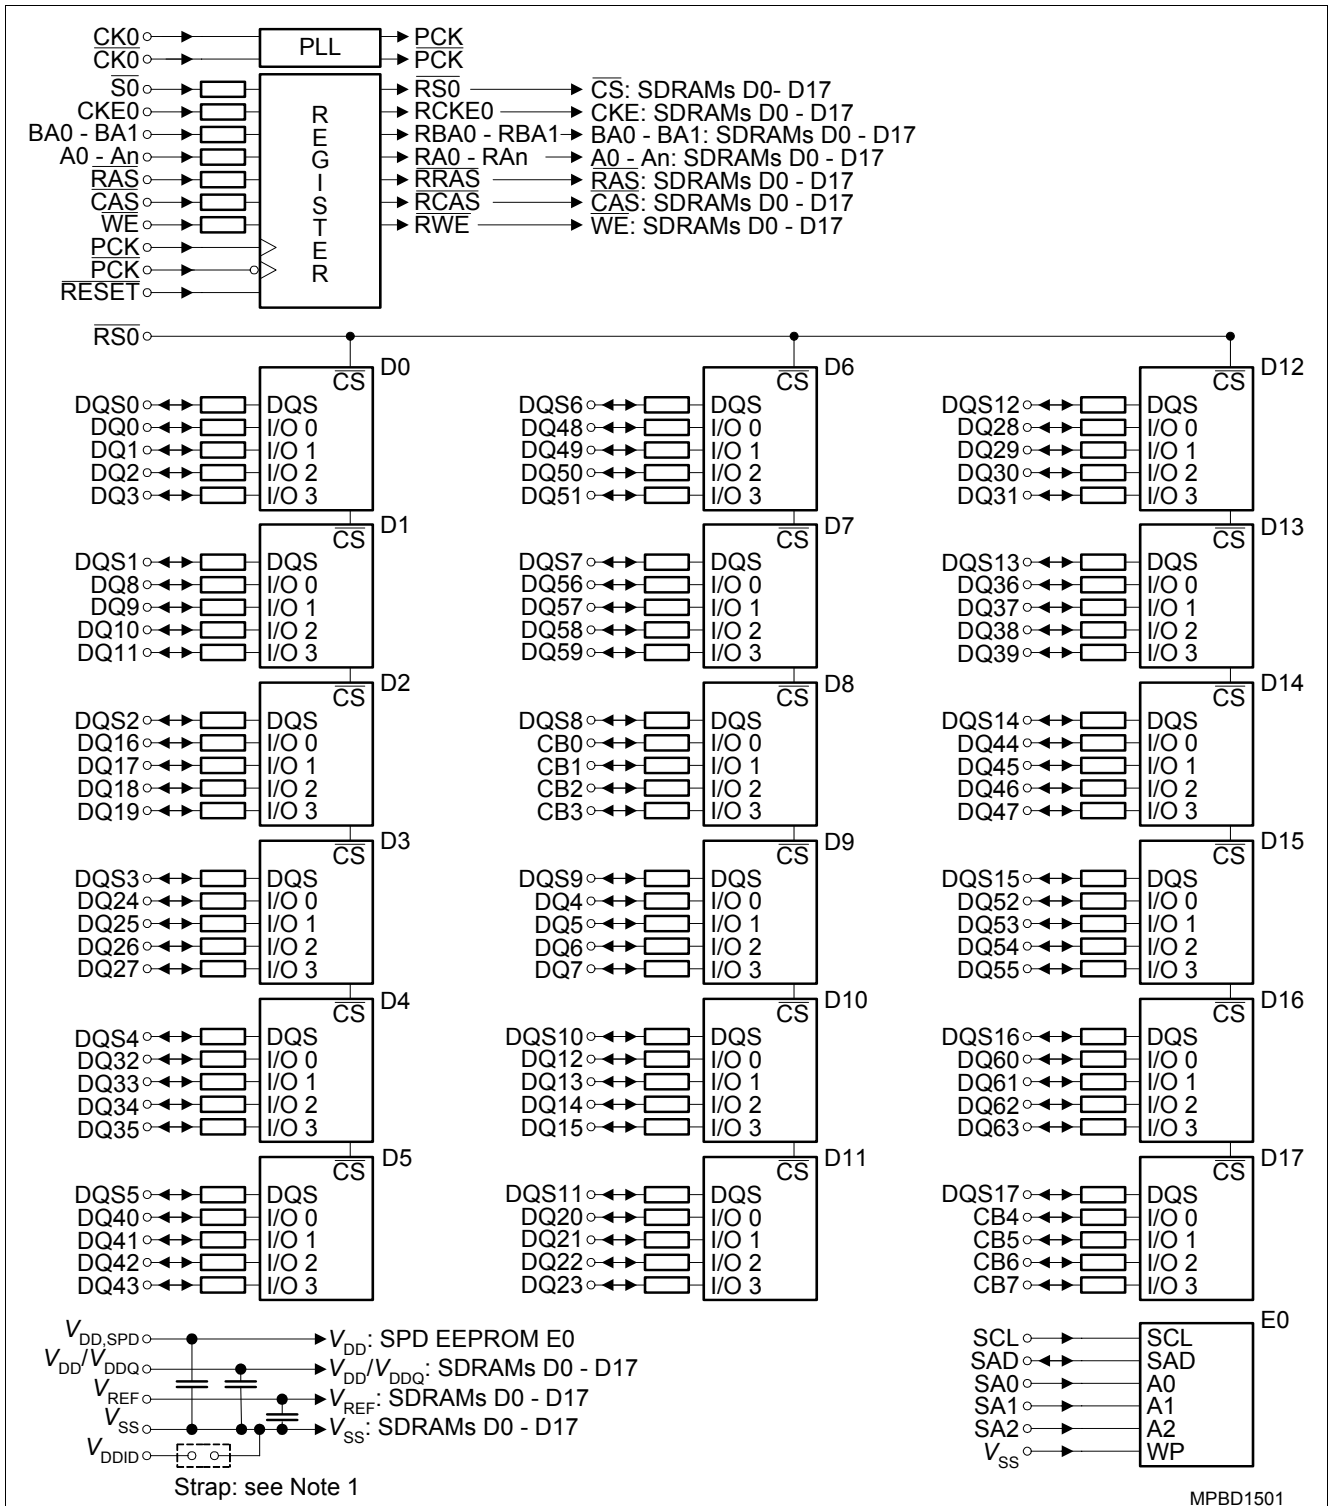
$\overline{CK0}$
$\overline{CK0}$
PLL
PCK
$\overline{PCK}$
$\overline{S0}$
CKE0
BA0 - BA1
A0 - An
$\overline{RAS}$
$\overline{CAS}$
$\overline{WE}$
PCK
$\overline{PCK}$
$\overline{RESET}$
REGISTER
$\overline{RS0}$ $\overline{CS}$: SDRAMs D0- D17
RCKE0 CKE: SDRAMs D0 - D17
RBA0 - RBA1 BA0 - BA1: SDRAMs D0 - D17
RA0 - RAn A0 - An: SDRAMs D0 - D17
$\overline{RRAS}$ $\overline{RAS}$: SDRAMs D0 - D17
$\overline{RCAS}$ $\overline{CAS}$: SDRAMs D0 - D17
$\overline{RWE}$ $\overline{WE}$: SDRAMs D0 - D17

$\overline{RS0}$

D0 $\overline{CS}$ DQS0 DQS; DQ0 I/O 0; DQ1 I/O 1; DQ2 I/O 2; DQ3 I/O 3
D1 $\overline{CS}$ DQS1 DQS; DQ8 I/O 0; DQ9 I/O 1; DQ10 I/O 2; DQ11 I/O 3
D2 $\overline{CS}$ DQS2 DQS; DQ16 I/O 0; DQ17 I/O 1; DQ18 I/O 2; DQ19 I/O 3
D3 $\overline{CS}$ DQS3 DQS; DQ24 I/O 0; DQ25 I/O 1; DQ26 I/O 2; DQ27 I/O 3
D4 $\overline{CS}$ DQS4 DQS; DQ32 I/O 0; DQ33 I/O 1; DQ34 I/O 2; DQ35 I/O 3
D5 $\overline{CS}$ DQS5 DQS; DQ40 I/O 0; DQ41 I/O 1; DQ42 I/O 2; DQ43 I/O 3

D6 $\overline{CS}$ DQS6 DQS; DQ48 I/O 0; DQ49 I/O 1; DQ50 I/O 2; DQ51 I/O 3
D7 $\overline{CS}$ DQS7 DQS; DQ56 I/O 0; DQ57 I/O 1; DQ58 I/O 2; DQ59 I/O 3
D8 $\overline{CS}$ DQS8 DQS; CB0 I/O 0; CB1 I/O 1; CB2 I/O 2; CB3 I/O 3
D9 $\overline{CS}$ DQS9 DQS; DQ4 I/O 0; DQ5 I/O 1; DQ6 I/O 2; DQ7 I/O 3
D10 $\overline{CS}$ DQS10 DQS; DQ12 I/O 0; DQ13 I/O 1; DQ14 I/O 2; DQ15 I/O 3
D11 $\overline{CS}$ DQS11 DQS; DQ20 I/O 0; DQ21 I/O 1; DQ22 I/O 2; DQ23 I/O 3

D12 $\overline{CS}$ DQS12 DQS; DQ28 I/O 0; DQ29 I/O 1; DQ30 I/O 2; DQ31 I/O 3
D13 $\overline{CS}$ DQS13 DQS; DQ36 I/O 0; DQ37 I/O 1; DQ38 I/O 2; DQ39 I/O 3
D14 $\overline{CS}$ DQS14 DQS; DQ44 I/O 0; DQ45 I/O 1; DQ46 I/O 2; DQ47 I/O 3
D15 $\overline{CS}$ DQS15 DQS; DQ52 I/O 0; DQ53 I/O 1; DQ54 I/O 2; DQ55 I/O 3
D16 $\overline{CS}$ DQS16 DQS; DQ60 I/O 0; DQ61 I/O 1; DQ62 I/O 2; DQ63 I/O 3
D17 $\overline{CS}$ DQS17 DQS; CB4 I/O 0; CB5 I/O 1; CB6 I/O 2; CB7 I/O 3

$V_{DD,SPD}$ $V_{DD}$: SPD EEPROM E0
$V_{DD}/V_{DDQ}$ $V_{DD}/V_{DDQ}$: SDRAMs D0 - D17
$V_{REF}$ $V_{REF}$: SDRAMs D0 - D17
$V_{SS}$ $V_{SS}$: SDRAMs D0 - D17
$V_{DDID}$
Strap: see Note 1

E0
SCL SCL
SAD SAD
SA0 A0
SA1 A1
SA2 A2
$V_{SS}$ WP

MPBD1501